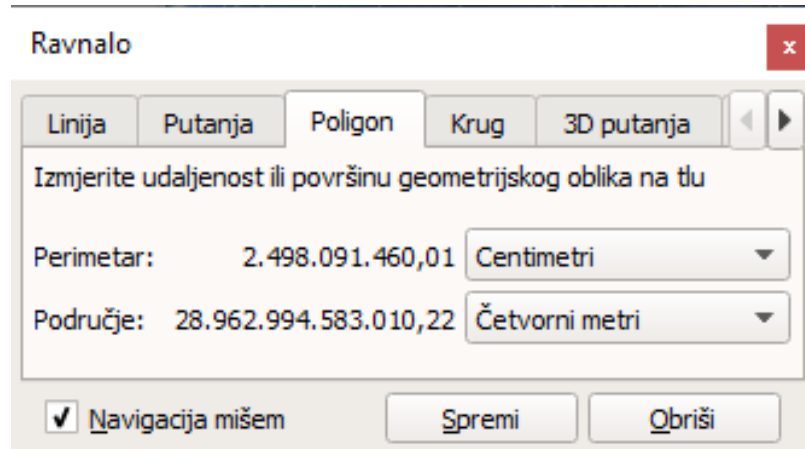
Ravnalo

x

Linija | Putanja | Poligon | Krug | 3D putanja

Izmjerite udaljenost ili površinu geometrijskog oblika na tlu

Perimetar: 2.498.091.460,01 Centimetri

Područje: 28.962.994.583.010,22 Četvorni metri

✓ Navigacija mišem

Spremi

Obriši